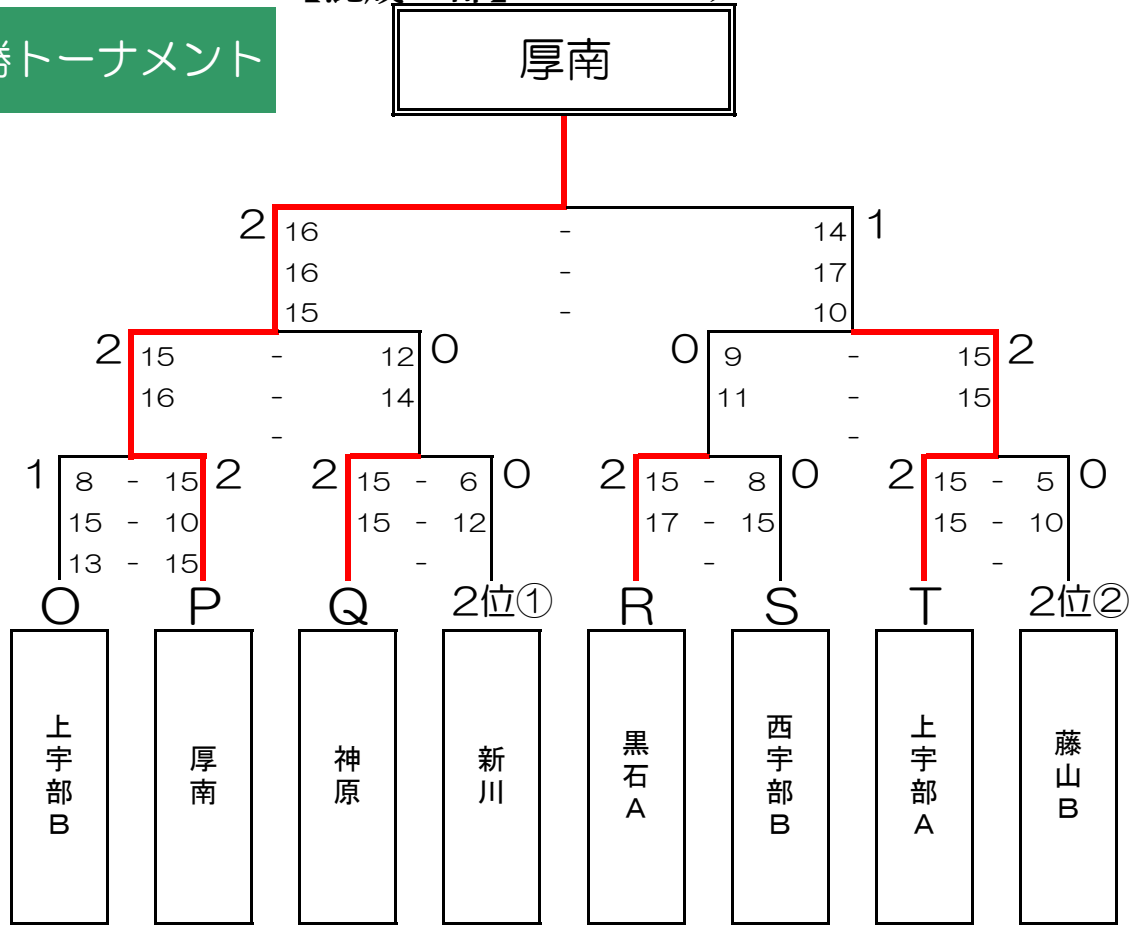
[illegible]勝トーナメント

厚南

2 16 - 14 1
16 - 17
15 - 10

2 15 - 12 0
16 - 14
-

0 9 - 15 2
11 - 15
-

1 8 - 15 2
15 - 10
13 - 15

2 15 - 6 0
15 - 12
-

2 15 - 8 0
17 - 15
-

2 15 - 5 0
15 - 10
-

O P Q 2位① R S T 2位②

上宇部B

厚南

神原

新川

黒石A

西宇部B

上宇部A

藤山B